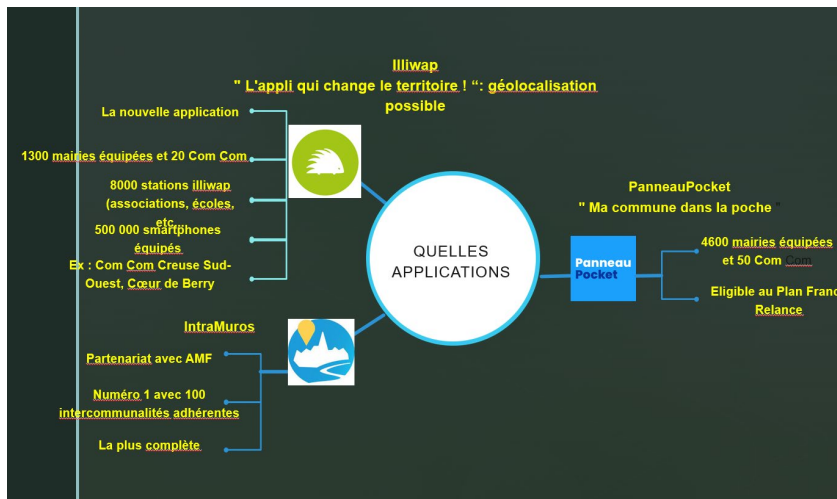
Illiwap
" L'appli qui change le territoire ! ": géolocalisation possible

La nouvelle application

1300 mairies équipées et 20 Com Com

8000 stations illiwap (associations, écoles, etc.

500 000 smartphones équipés

Ex : Com Com Creuse Sud-Ouest, Cœur de Berry

QUELLES APPLICATIONS

PanneauPocket
" Ma commune dans la poche "

Panneau Pocket

4600 mairies équipées et 50 Com Com

Eligible au Plan Franc Relance

IntraMuros

Partenariat avec AMF

Numéro 1 avec 100 intercommunalités adhérentes

La plus complète